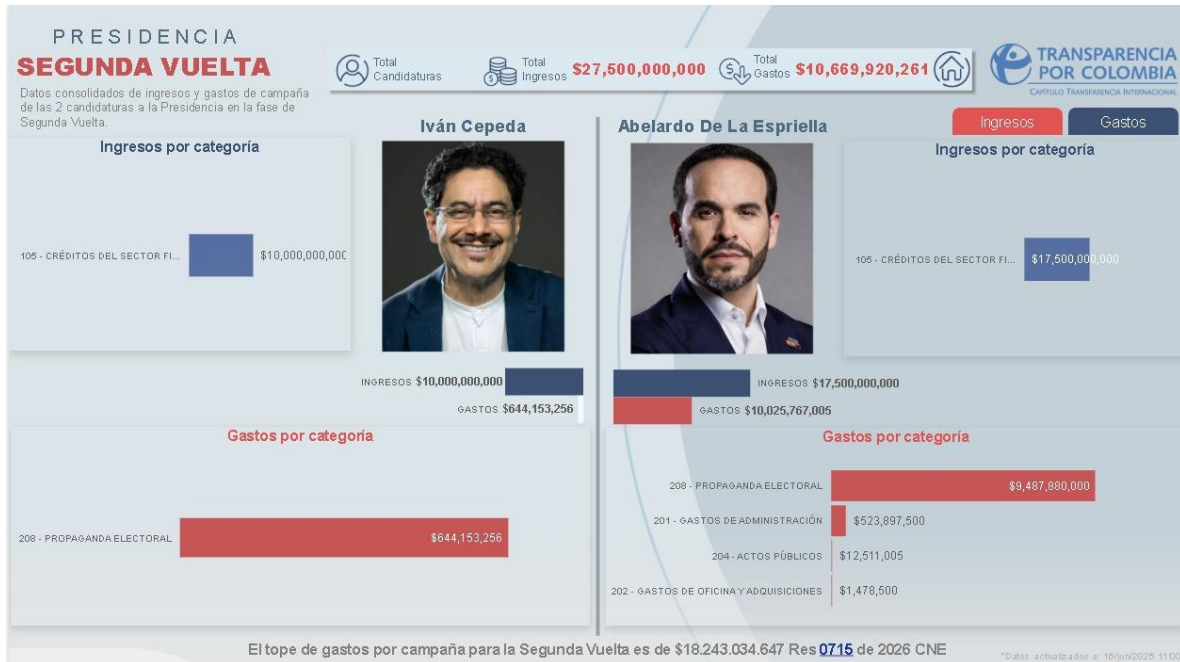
PRESIDENCIA
SEGUNDA VUELTA
Datos consolidados de ingresos y gastos de campaña de las 2 candidaturas a la Presidencia en la fase de Segunda Vuelta.

Total Candidaturas
Total Ingresos $27,500,000,000
Total Gastos $10,669,920,261

TRANSPARENCIA POR COLOMBIA
Capítulo Transparencia Internacional

Ingresos
Gastos

Iván Cepeda
Abelardo De La Espriella

Ingresos por categoría
105 - CRÉDITOS DEL SECTOR FI... $10,000,000,000

Ingresos por categoría
105 - CRÉDITOS DEL SECTOR FI... $17,500,000,000

INGRESOS $10,000,000,000
GASTOS $644,153,256

INGRESOS $17,500,000,000
GASTOS $10,025,767,005

Gastos por categoría
208 - PROPAGANDA ELECTORAL $644,153,256

Gastos por categoría
208 - PROPAGANDA ELECTORAL $9,487,880,000
201 - GASTOS DE ADMINISTRACIÓN $523,897,500
204 - ACTOS PÚBLICOS $12,511,005
202 - GASTOS DE OFICINA Y ADQUISICIONES $1,478,500

El tope de gastos por campaña para la Segunda Vuelta es de $18.243.034.647 Res 0715 de 2026 CNE
*Datos actualizados a: 16/jun/2025 11:00